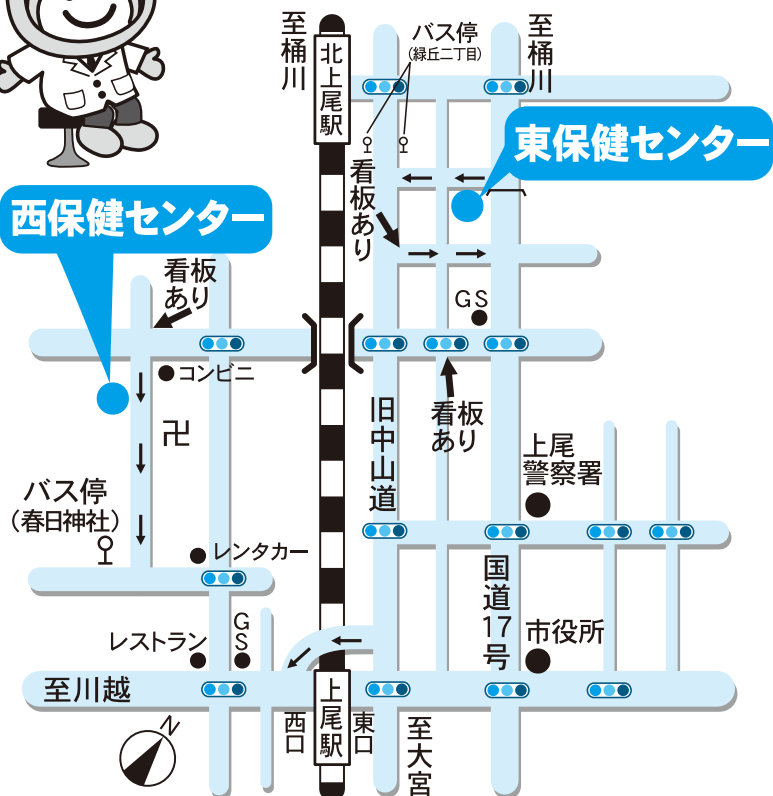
至桶川

北上尾駅

バス停
(緑丘二丁目)

至桶川

東保健センター

看板あり

西保健センター

看板あり

GS

コンビニ

卍

旧中山道

看板あり

上尾警察署

バス停
(春日神社)

レンタカー

国道17号

GS

レストラン

市役所

至川越

上尾駅

西口

東口

至大宮

N